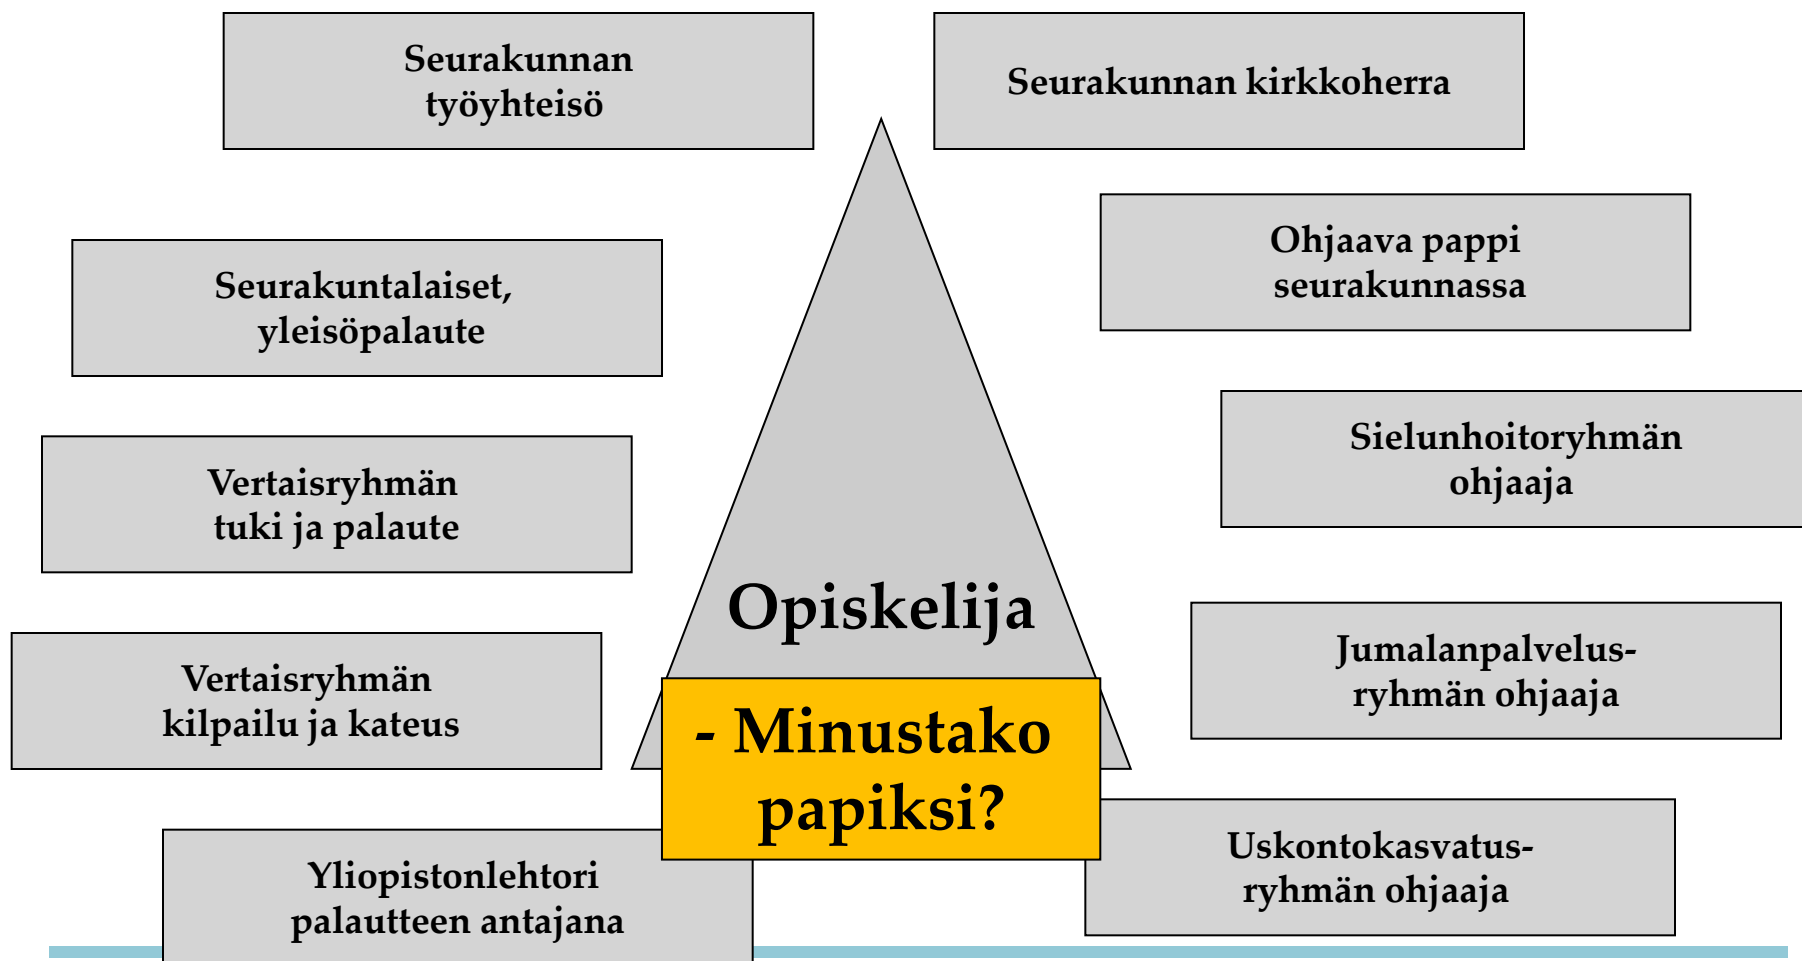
Seurakunnan työyhteisö

Seurakunnan kirkkoherra

Ohjaava pappi seurakunnassa

Seurakuntalaiset, yleisöpalaute

Sielunhoitoryhmän ohjaaja

Vertaisryhmän tuki ja palaute

Opiskelija

- Minustako papiksi?

Jumalanpalvelus-ryhmän ohjaaja

Vertaisryhmän kilpailu ja kateus

Uskontokasvatus-ryhmän ohjaaja

Yliopistonlehtori palautteen antajana